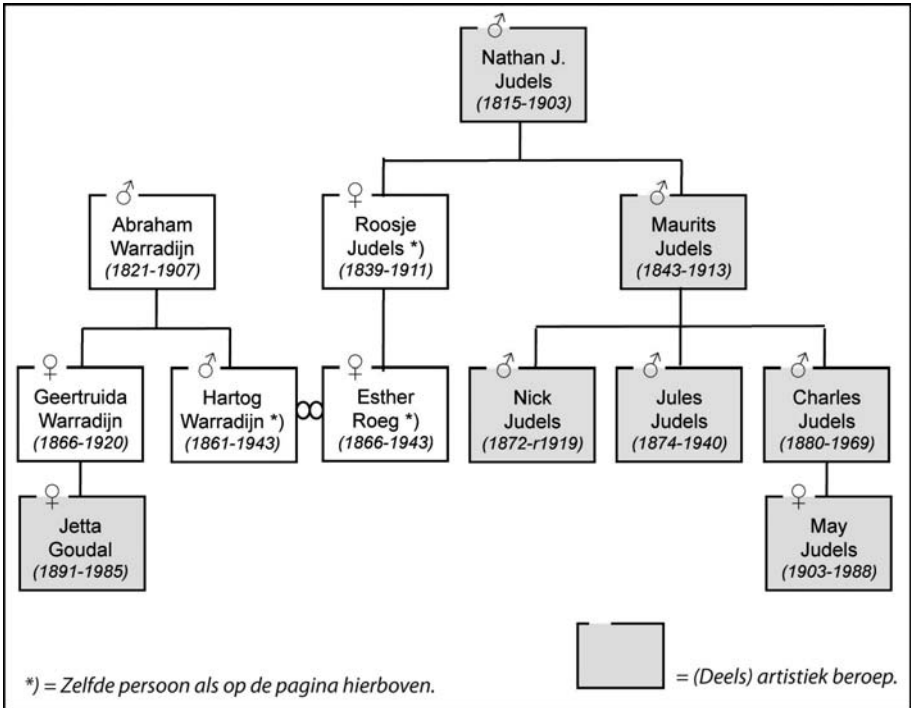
♂
Nathan J. Judels
(1815-1903)

♂
Abraham Warradijn
(1821-1907)

♀
Roosje Judels *)
(1839-1911)

♂
Maurits Judels
(1843-1913)

♀
Geertruida Warradijn
(1866-1920)

♂
Hartog Warradijn *)
(1861-1943)

♀
Esther Roeg *)
(1866-1943)

♂
Nick Judels
(1872-r1919)

♂
Jules Judels
(1874-1940)

♂
Charles Judels
(1880-1969)

♀
Jetta Goudal
(1891-1985)

♀
May Judels
(1903-1988)

*) = Zelfde persoon als op de pagina hierboven.

= (Deels) artistiek beroep.